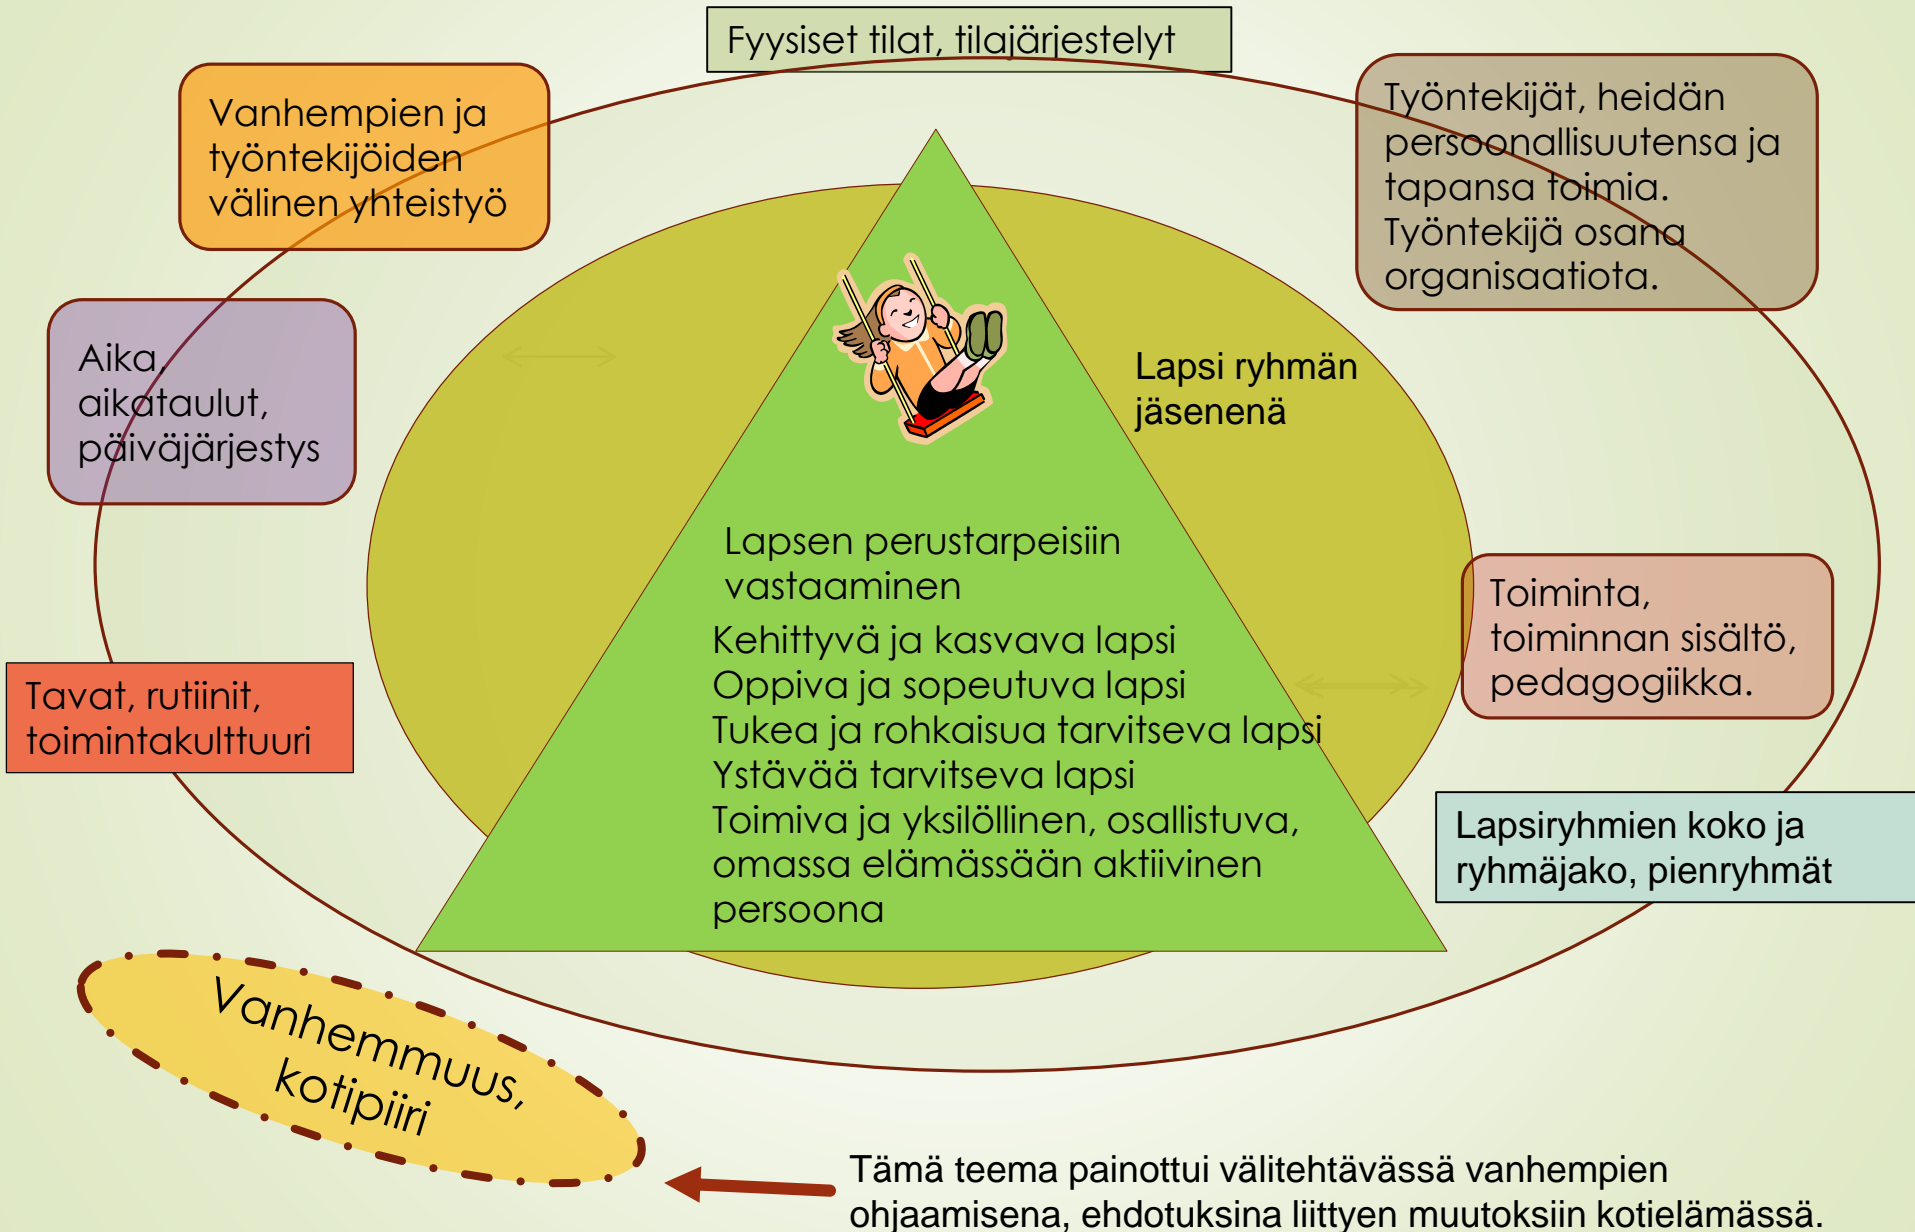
Fyysiset tilat, tilajärjestelyt

Vanhempien ja työntekijöiden välinen yhteistyö

Työntekijät, heidän persoonallisuutensa ja tapansa toimia. Työntekijä osana organisaatiota.

Aika, aikataulut, päiväjärjestys

Lapsi ryhmän jäsenenä

Lapsen perustarpeisiin vastaaminen

Kehittyvä ja kasvava lapsi
Oppiva ja sopeutuva lapsi
Tukea ja rohkaisua tarvitseva lapsi
Ystävää tarvitseva lapsi
Toimiva ja yksilöllinen, osallistuva, omassa elämässään aktiivinen persoona

Toiminta, toiminnan sisältö, pedagogiikka.

Tavat, rutiinit, toimintakulttuuri

Lapsiryhmien koko ja ryhmäjako, pienryhmät

Vanhemmuus, kotipiiri

Tämä teema painottui välitehtävässä vanhempien ohjaamisena, ehdotuksina liittyen muutoksiin kotielämässä.